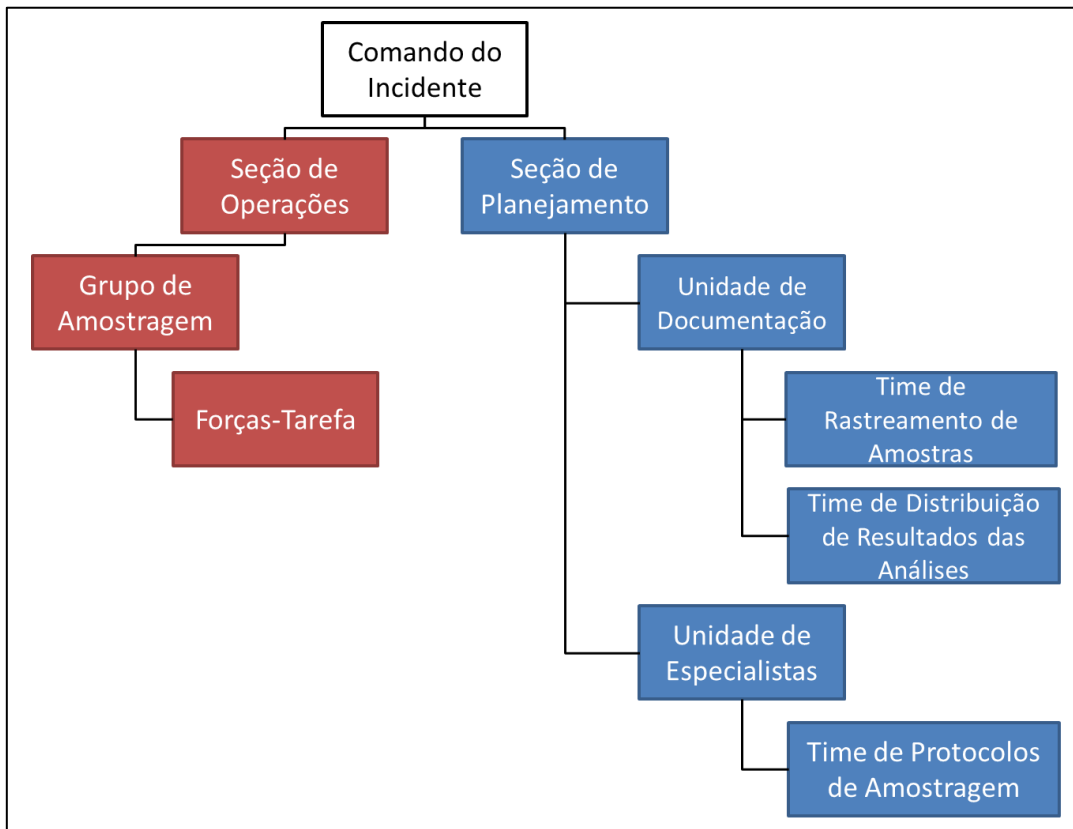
Comando do Incidente

Seção de Operações

Grupo de Amostragem

Forças-Tarefa

Seção de Planejamento

Unidade de Documentação

Time de Rastreamento de Amostras

Time de Distribuição de Resultados das Análises

Unidade de Especialistas

Time de Protocolos de Amostragem